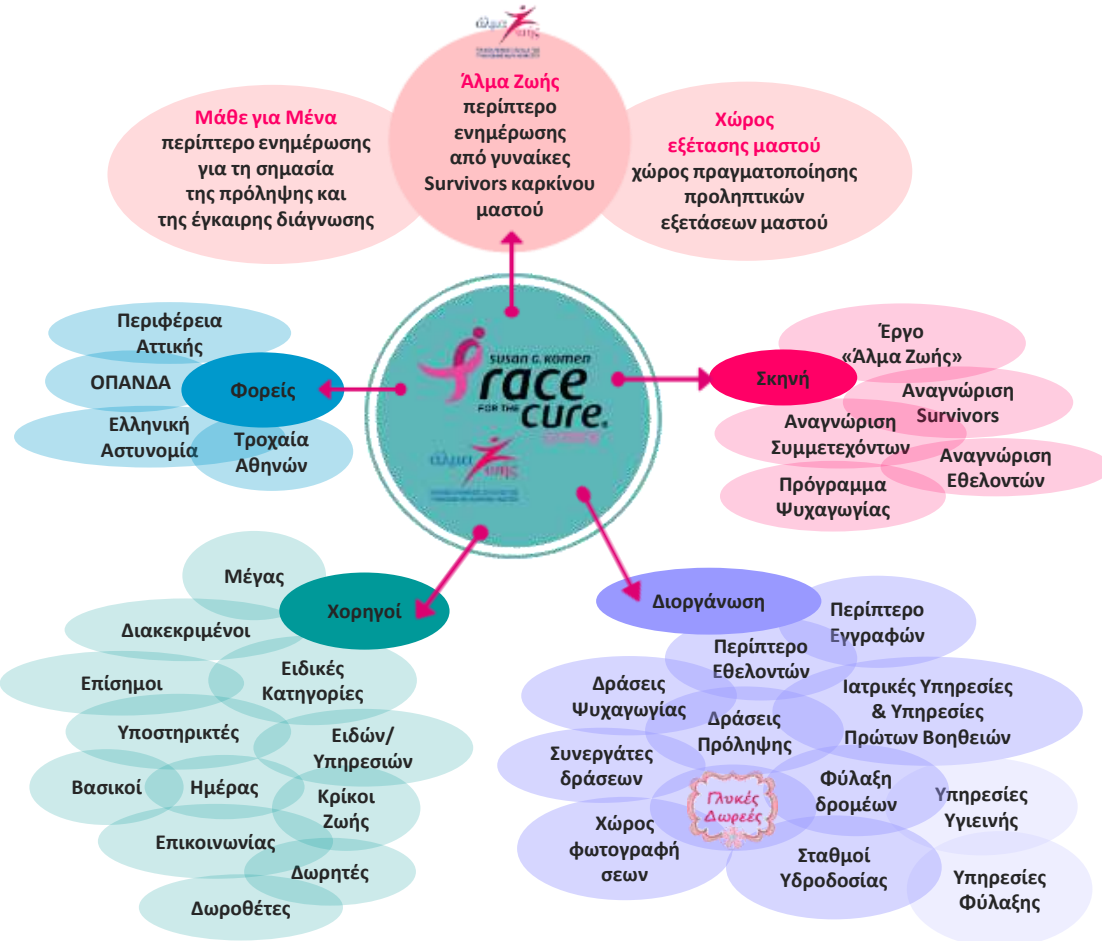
Άλμα Ζωής

Μάθε για Μένα
περίπτερο ενημέρωσης για τη σημασία της πρόληψης και της έγκαιρης διάγνωσης

Άλμα Ζωής
περίπτερο ενημέρωσης από γυναίκες Survivors καρκίνου μαστού

Χώρος εξέτασης μαστού
χώρος πραγματοποίησης προληπτικών εξετάσεων μαστού

Susan G. Komen
race for the cure

άλμα ζωής

Φορείς
Περιφέρεια Αττικής
ΟΠΑΝΔΑ
Ελληνική Αστυνομία
Τροχαία Αθηνών

Σκηνή
Έργο «Άλμα Ζωής»
Αναγνώριση Survivors
Αναγνώριση Συμμετεχόντων
Αναγνώριση Εθελοντών
Πρόγραμμα Ψυχαγωγίας

Χορηγοί
Μέγας
Διακεκριμένοι
Επίσημοι
Ειδικές Κατηγορίες
Υποστηρικτές
Ειδών/ Υπηρεσιών
Βασικοί
Ημέρας
Κρίκοι Ζωής
Επικοινωνίας
Δωρητές
Δωροθέτες

Διοργάνωση
Περίπτερο Εγγραφών
Περίπτερο Εθελοντών
Δράσεις Ψυχαγωγίας
Ιατρικές Υπηρεσίες & Υπηρεσίες Πρώτων Βοηθειών
Δράσεις Πρόληψης
Συνεργάτες δράσεων
Γλυκές Δωρεές
Φύλαξη δρομέων
Υπηρεσίες Υγιεινής
Χώρος φωτογραφήσεων
Σταθμοί Υδροδοσίας
Υπηρεσίες Φύλαξης